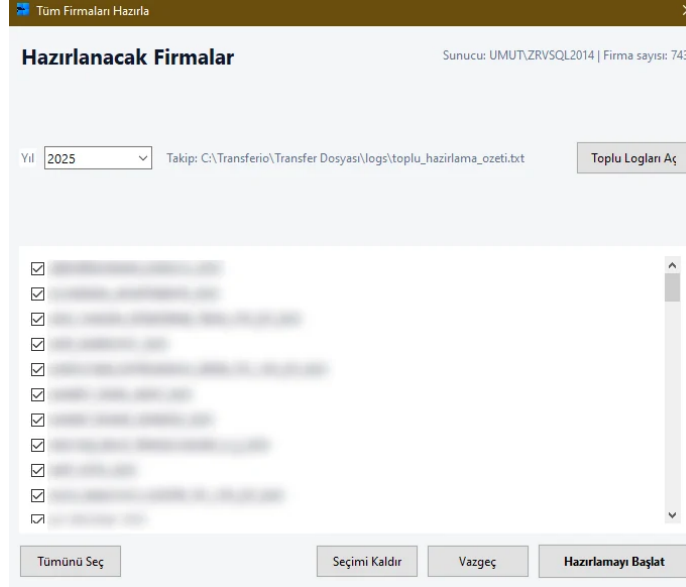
Tüm Firmaları Hazırla

Hazırlanacak Firmalar

Sunucu: UMUT\ZRVSQL2014 | Firma sayısı: 743

Yıl 2025

Takip: C:\Transferio\Transfer Dosyası\logs\toplu_hazirlama_ozeti.txt

Toplu Logları Aç

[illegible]
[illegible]
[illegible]
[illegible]
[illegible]
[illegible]
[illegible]
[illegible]
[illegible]
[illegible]
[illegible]
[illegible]

Tümünü Seç

Seçimi Kaldır

Vazgeç

Hazırlamayı Başlat